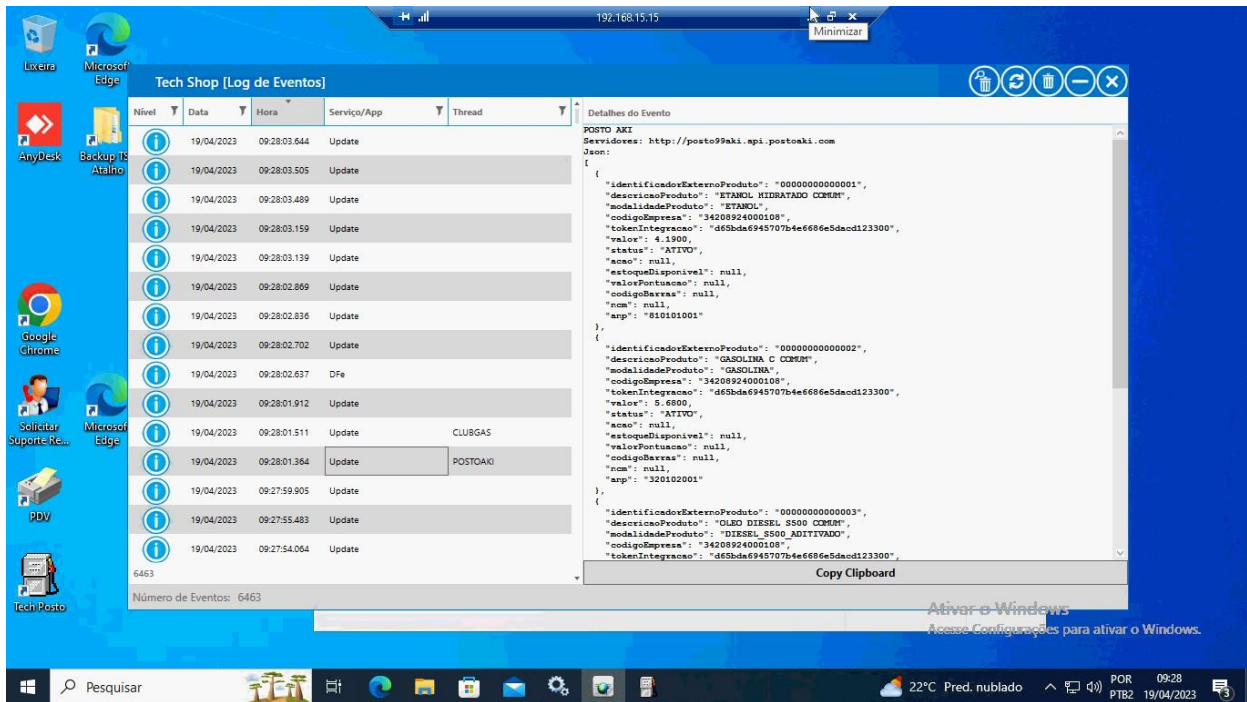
192.168.15.15

Minimizar

Lixeira

Microsoft Edge

AnyDesk

Backup TS Atalho

Google Chrome

Solicitar Suporte Re...

Microsoft Edge

PDV

Tech Posto

Tech Shop [Log de Eventos]

| Nível | Data | Hora | Serviço/App | Thread |
|---|---|---|---|---|
| | 19/04/2023 | 09:28:03.644 | Update | |
| | 19/04/2023 | 09:28:03.505 | Update | |
| | 19/04/2023 | 09:28:03.489 | Update | |
| | 19/04/2023 | 09:28:03.159 | Update | |
| | 19/04/2023 | 09:28:03.139 | Update | |
| | 19/04/2023 | 09:28:02.869 | Update | |
| | 19/04/2023 | 09:28:02.836 | Update | |
| | 19/04/2023 | 09:28:02.702 | Update | |
| | 19/04/2023 | 09:28:02.637 | DFe | |
| | 19/04/2023 | 09:28:01.912 | Update | |
| | 19/04/2023 | 09:28:01.511 | Update | CLUBGAS |
| | 19/04/2023 | 09:28:01.364 | Update | POSTOAKI |
| | 19/04/2023 | 09:27:59.905 | Update | |
| | 19/04/2023 | 09:27:55.483 | Update | |
| | 19/04/2023 | 09:27:54.064 | Update | |

6463

Número de Eventos: 6463

Detalhes do Evento

POSTO AKI
Servidores: http://posto99aki.api.postoaki.com
Json:
[
 {
 "identificadorExternoProduto": "00000000000001",
 "descricaoProduto": "ETANOL HIDRATADO COMUM",
 "modalidadeProduto": "ETANOL",
 "codigoEmpresa": "34208924000108",
 "tokenIntegracao": "d65bda6945707b4e6686e5dacd123300",
 "valor": 4.1900,
 "status": "ATIVO",
 "acao": null,
 "estoqueDisponivel": null,
 "valorPontuacao": null,
 "codigoBarras": null,
 "ncm": null,
 "anp": "810101001"
 },
 {
 "identificadorExternoProduto": "00000000000002",
 "descricaoProduto": "GASOLINA C COMUM",
 "modalidadeProduto": "GASOLINA",
 "codigoEmpresa": "34208924000108",
 "tokenIntegracao": "d65bda6945707b4e6686e5dacd123300",
 "valor": 5.6800,
 "status": "ATIVO",
 "acao": null,
 "estoqueDisponivel": null,
 "valorPontuacao": null,
 "codigoBarras": null,
 "ncm": null,
 "anp": "320102001"
 },
 {
 "identificadorExternoProduto": "00000000000003",
 "descricaoProduto": "OLEO DIESEL S500 COMUM",
 "modalidadeProduto": "DIESEL_S500_ADITIVADO",
 "codigoEmpresa": "34208924000108",
 "tokenIntegracao": "d65bda6945707b4e6686e5dacd123300",

Copy Clipboard

Ativar o Windows
Acesse Configurações para ativar o Windows.

Pesquisar

22°C Pred. nublado

POR PTB2

09:28 19/04/2023